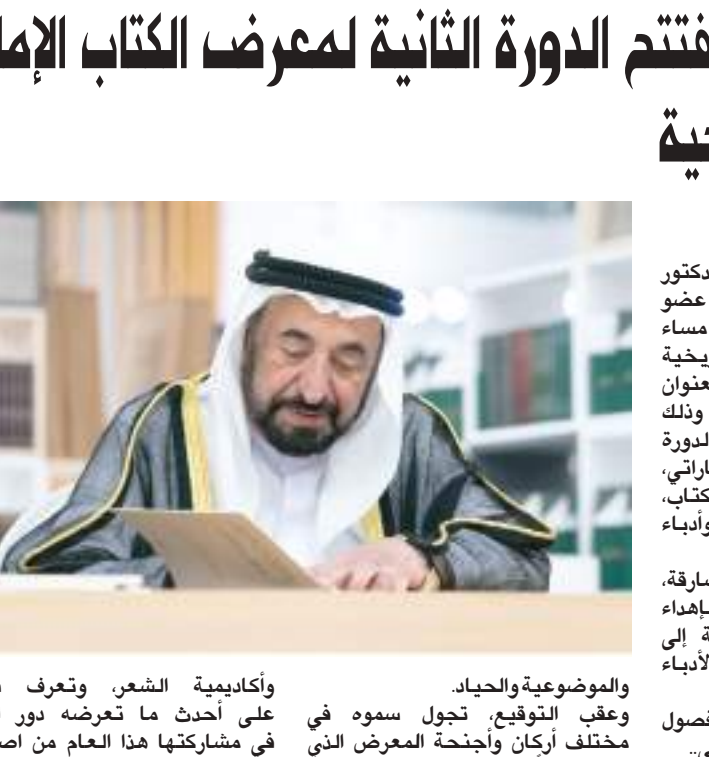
فتتح الدورة الثانية لمعرض الكتاب الإما

حية

دكتور
عضو
مساء
يخية
عنوان
وذلك
لدورة
اراتي،
كتاب،
وأدباء

ارقة،
إهداء
ة إلى
لأدباء

فصول
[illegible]

والموضوعية والحياد.
وعقب التوقيع، تجول سموه في مختلف أركان وأجنحة المعرض الذي

وأكاديمية الشعر، وتعرف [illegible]
على أحدث ما تعرضه دور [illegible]
في مشاركتها هذا العام من اص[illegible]